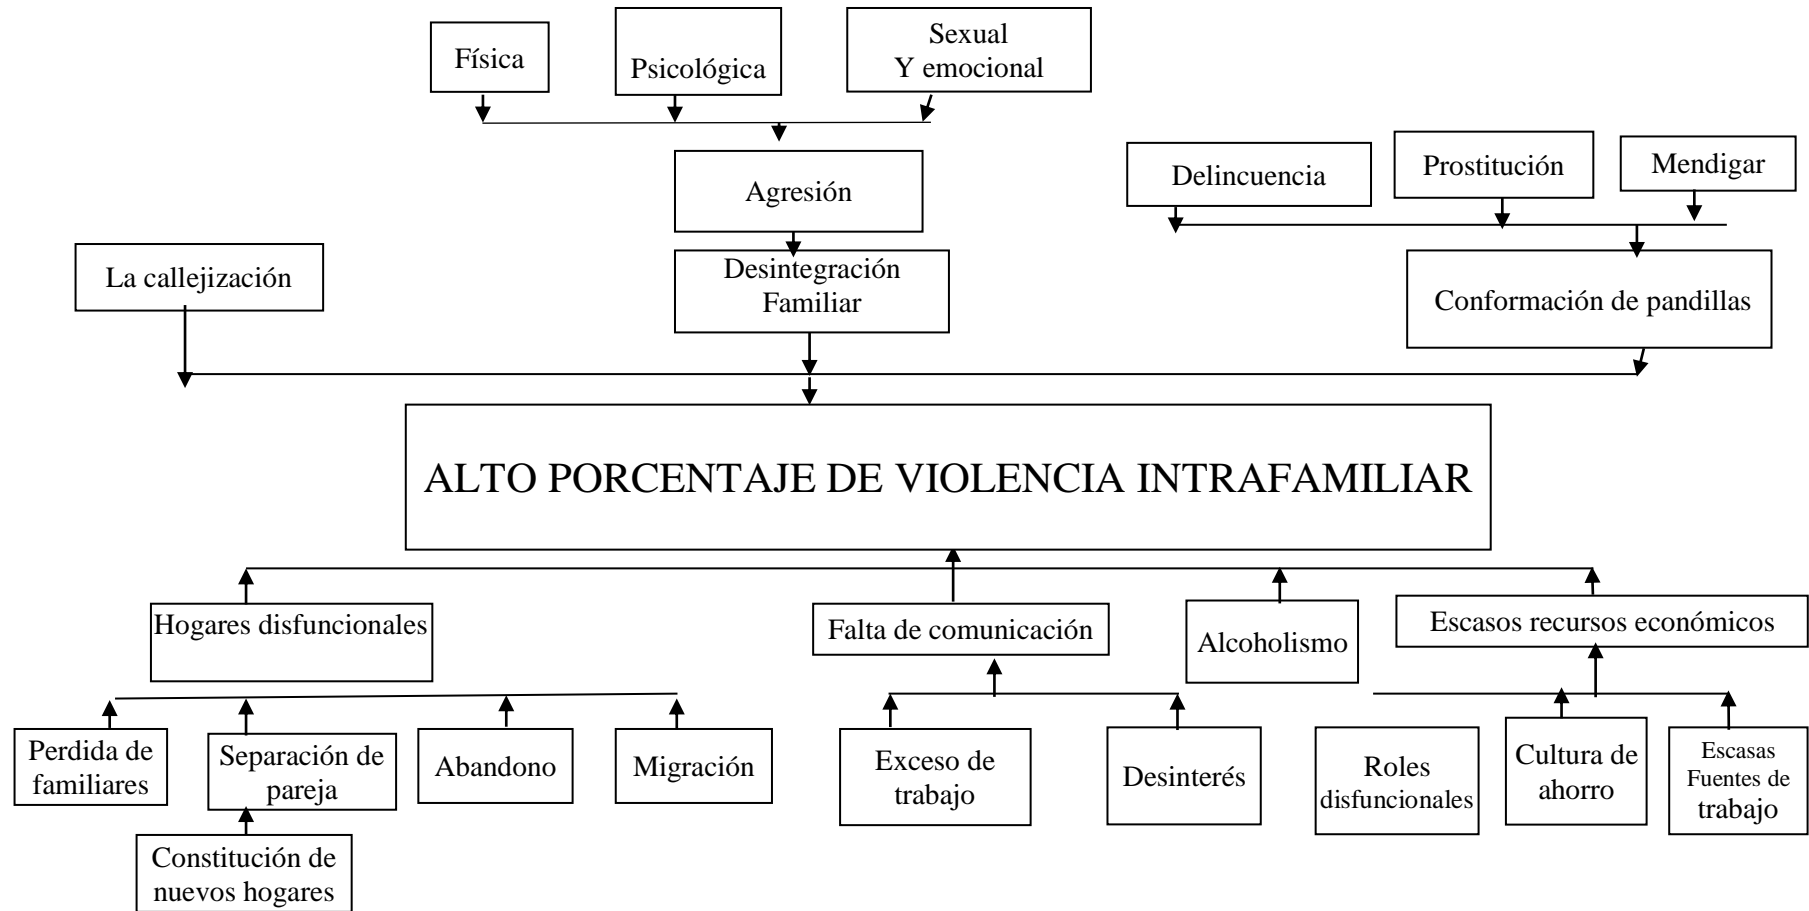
Física

Psicológica

Sexual
Y emocional

Agresión

Delincuencia

Prostitución

Mendigar

La callejización

Desintegración Familiar

Conformación de pandillas

ALTO PORCENTAJE DE VIOLENCIA INTRAFAMILIAR

Hogares disfuncionales

Falta de comunicación

Alcoholismo

Escasos recursos económicos

Perdida de familiares

Separación de pareja

Abandono

Migración

Exceso de trabajo

Desinterés

Roles disfuncionales

Cultura de ahorro

Escasas Fuentes de trabajo

Constitución de nuevos hogares